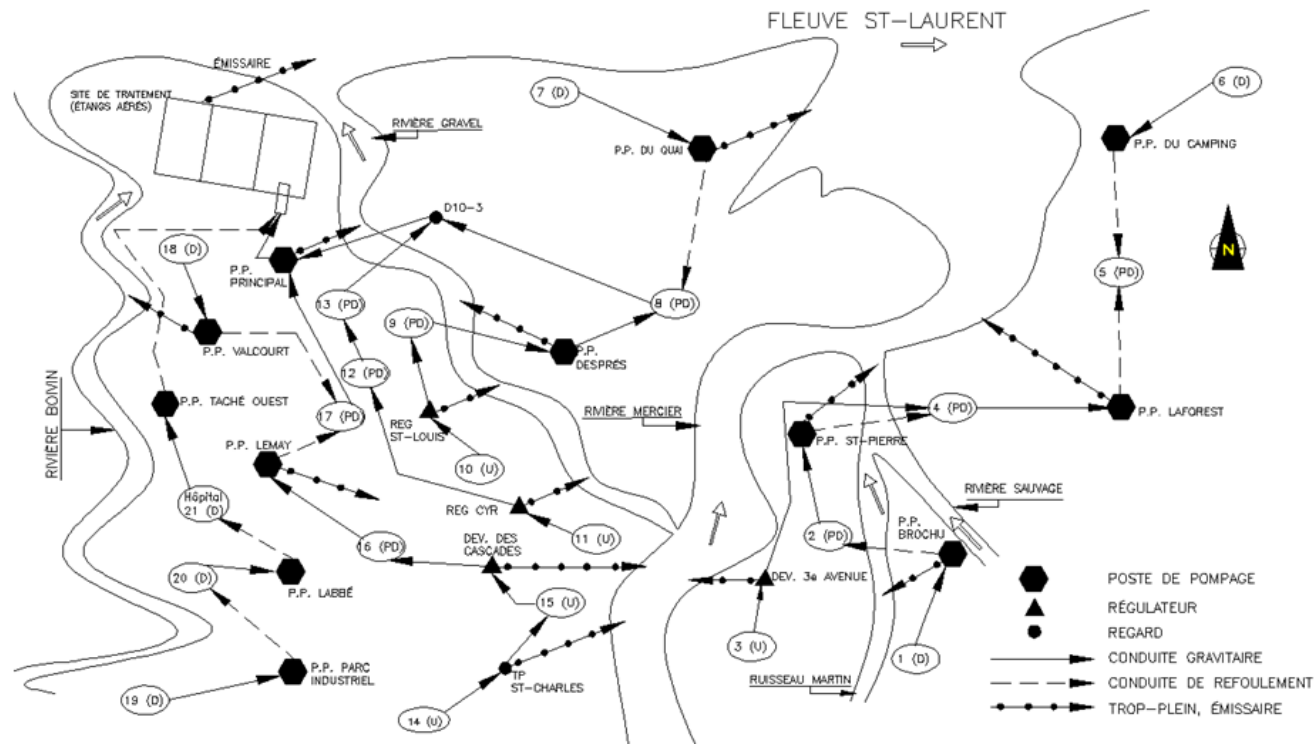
FLEUVE ST-LAURENT

ÉMISSAIRE

SITE DE TRAITEMENT (ÉTANGS AÉRÉS)

RIVIÈRE GRAVEL

7 (D)

P.P. DU QUAI

6 (D)

P.P. DU CAMPING

D10-3

18 (D)

P.P. PRINCIPAL

13 (PD)

9 (PD)

8 (PD)

5 (PD)

P.P. VALCOURT

P.P. DESPRÉS

12 (PD)

RIVIÈRE BOIVIN

P.P. TACHÉ OUEST

17 (PD)

REG ST-LOUIS

RIVIÈRE MERCIER

4 (PD)

P.P. LAFOREST

P.P. ST-PIERRE

P.P. LEMAY

10 (U)

RIVIÈRE SAUVAGE

Hôpital 21 (D)

REG CYR

11 (U)

P.P. BROCHU

2 (PD)

16 (PD)

DEV. DES CASCADES

DEV. 3e AVENUE

20 (D)

P.P. LABBÉ

15 (U)

POSTE DE POMPAGE

RÉGULATEUR

REGARD

3 (U)

1 (D)

P.P. PARC INDUSTRIEL

TP ST-CHARLES

RUISSEAU MARTIN

CONDUITE GRAVITAIRE

19 (D)

CONDUITE DE REFOULEMENT

14 (U)

TROP-PLEIN, ÉMISSAIRE